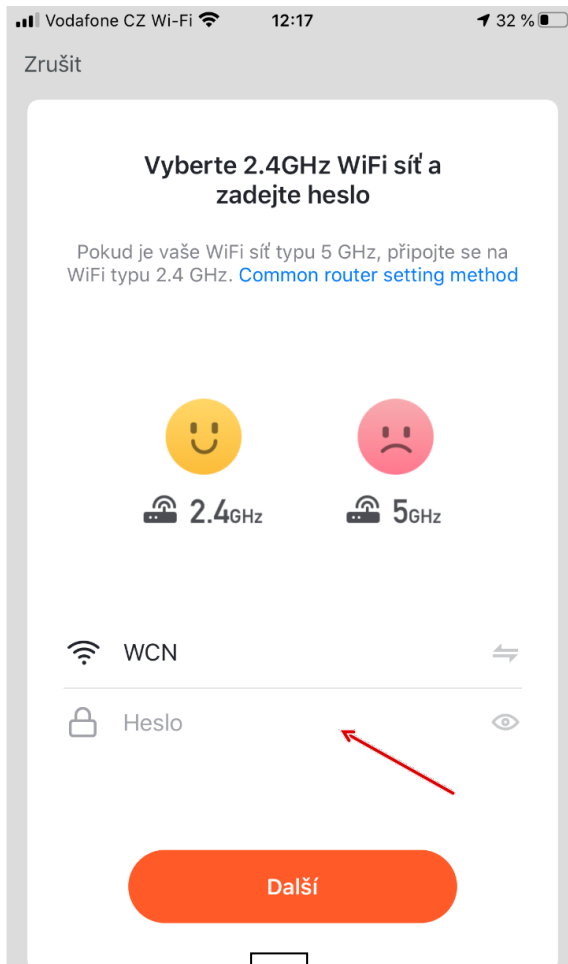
Vodafone CZ Wi-Fi 12:17 32 %

Zrušit

Vyberte 2.4GHz WiFi síť a zadejte heslo

Pokud je vaše WiFi síť typu 5 GHz, připojte se na WiFi typu 2.4 GHz. Common router setting method

2.4GHz

5GHz

WCN

Heslo

Další